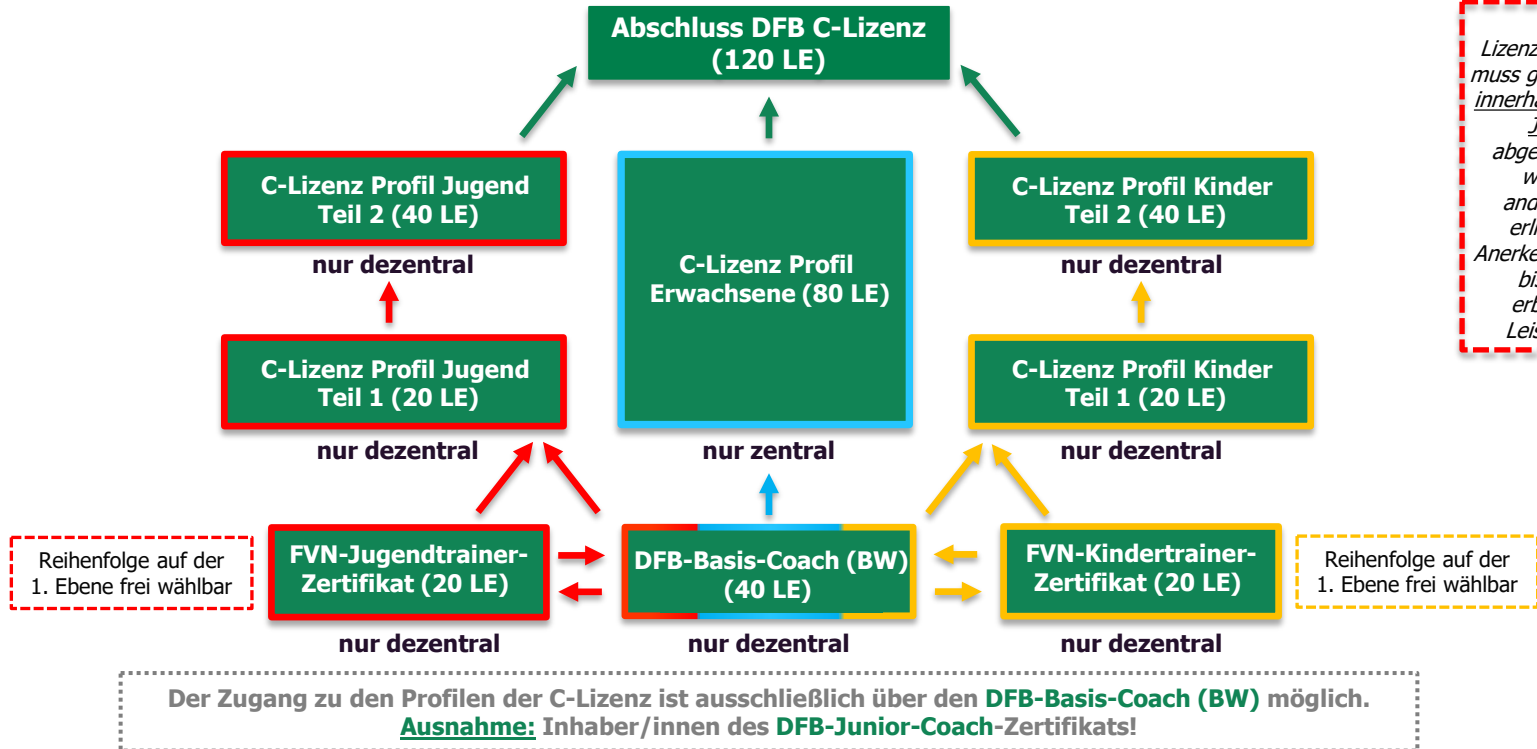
Abschluss DFB C-Lizenz (120 LE)

C-Lizenz Profil Jugend Teil 2 (40 LE)

nur dezentral

C-Lizenz Profil Erwachsene (80 LE)

C-Lizenz Profil Kinder Teil 2 (40 LE)

nur dezentral

C-Lizenz Profil Jugend Teil 1 (20 LE)

nur dezentral

nur zentral

C-Lizenz Profil Kinder Teil 1 (20 LE)

nur dezentral

Lizenz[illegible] muss g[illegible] innerh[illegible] J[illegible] abge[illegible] w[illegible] and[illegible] erl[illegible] Anerke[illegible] bi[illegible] erb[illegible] Leis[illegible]

Reihenfolge auf der 1. Ebene frei wählbar

FVN-Jugendtrainer-Zertifikat (20 LE)

nur dezentral

DFB-Basis-Coach (BW) (40 LE)

nur dezentral

FVN-Kindertrainer-Zertifikat (20 LE)

nur dezentral

Reihenfolge auf der 1. Ebene frei wählbar

Der Zugang zu den Profilen der C-Lizenz ist ausschließlich über den DFB-Basis-Coach (BW) möglich. Ausnahme: Inhaber/innen des DFB-Junior-Coach-Zertifikats!